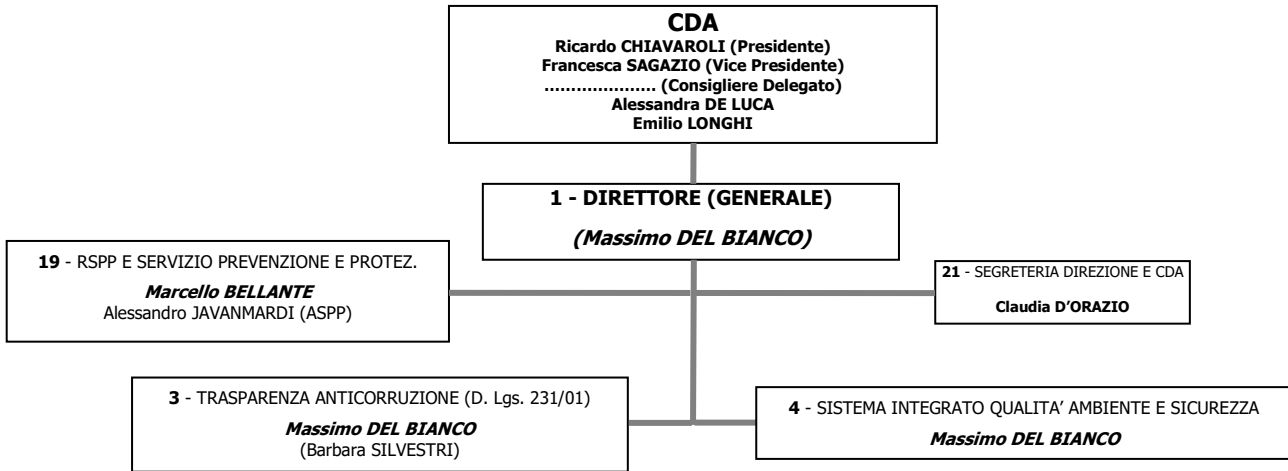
CDA
Ricardo CHIAVAROLI (Presidente)
Francesca SAGAZIO (Vice Presidente)
.................... (Consigliere Delegato)
Alessandra DE LUCA
Emilio LONGHI

1 - DIRETTORE (GENERALE)
(Massimo DEL BIANCO)

19 - RSPP E SERVIZIO PREVENZIONE E PROTEZ.
Marcello BELLANTE
Alessandro JAVANMARDI (ASPP)

21 - SEGRETERIA DIREZIONE E CDA
Claudia D'ORAZIO

3 - TRASPARENZA ANTICORRUZIONE (D. Lgs. 231/01)
Massimo DEL BIANCO
(Barbara SILVESTRI)

4 - SISTEMA INTEGRATO QUALITA' AMBIENTE E SICUREZZA
Massimo DEL BIANCO